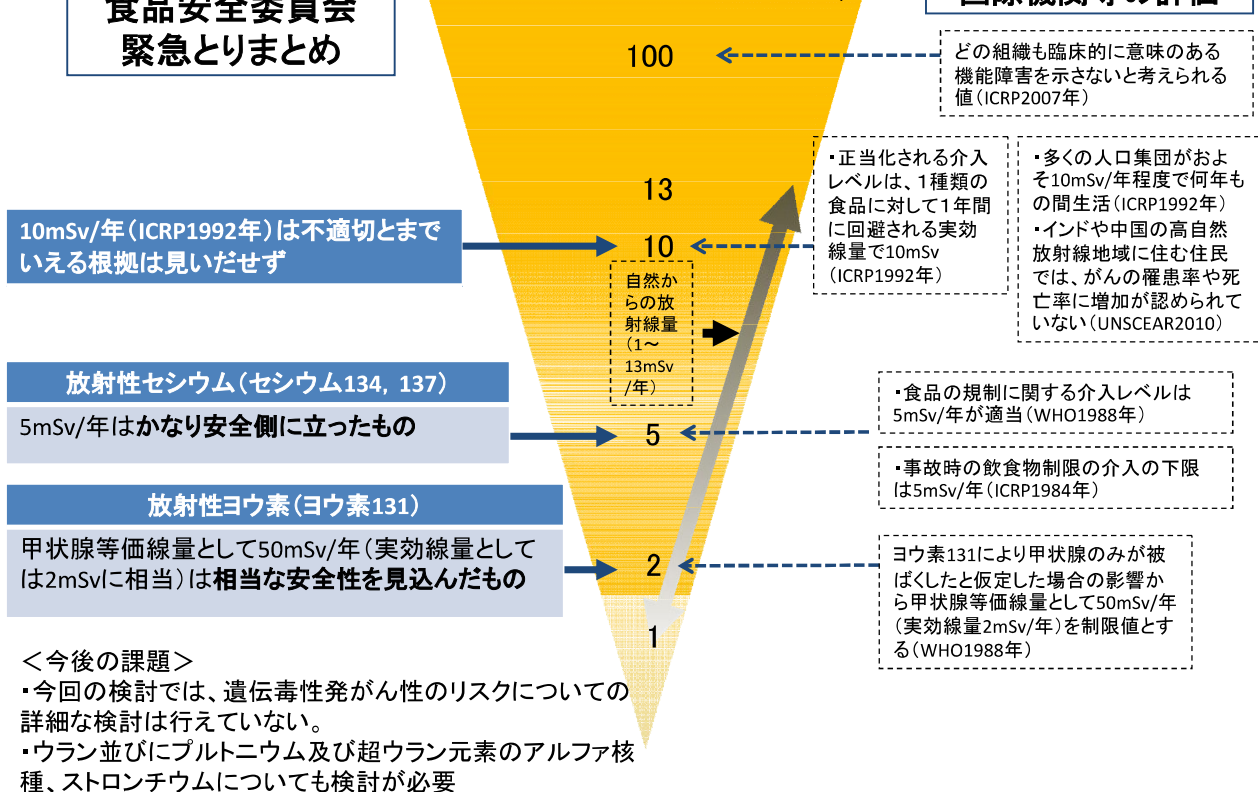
食品安全委員会
緊急とりまとめ

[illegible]

100

どの組織も臨床的に意味のある機能障害を示さないと考えられる値（ICRP2007年）

13

・正当化される介入レベルは、1種類の食品に対して1年間に回避される実効線量で10mSv（ICRP1992年）

・多くの人口集団がおよそ10mSv/年程度で何年もの間生活（ICRP1992年）
・インドや中国の高自然放射線地域に住む住民では、がんの罹患率や死亡率に増加が認められていない（UNSCEAR2010）

10mSv/年（ICRP1992年）は不適切とまでいえる根拠は見いだせず

10

自然からの放射線量（1～13mSv/年）

放射性セシウム（セシウム134，137）

5mSv/年はかなり安全側に立ったもの

5

・食品の規制に関する介入レベルは5mSv/年が適当（WHO1988年）

・事故時の飲食物制限の介入の下限は5mSv/年（ICRP1984年）

放射性ヨウ素（ヨウ素131）

甲状腺等価線量として50mSv/年（実効線量としては2mSvに相当）は相当な安全性を見込んだもの

2

ヨウ素131により甲状腺のみが被ばくしたと仮定した場合の影響から甲状腺等価線量として50mSv/年（実効線量2mSv/年）を制限値とする（WHO1988年）

1

＜今後の課題＞
・今回の検討では、遺伝毒性発がん性のリスクについての詳細な検討は行えていない。
・ウラン並びにプルトニウム及び超ウラン元素のアルファ核種、ストロンチウムについても検討が必要